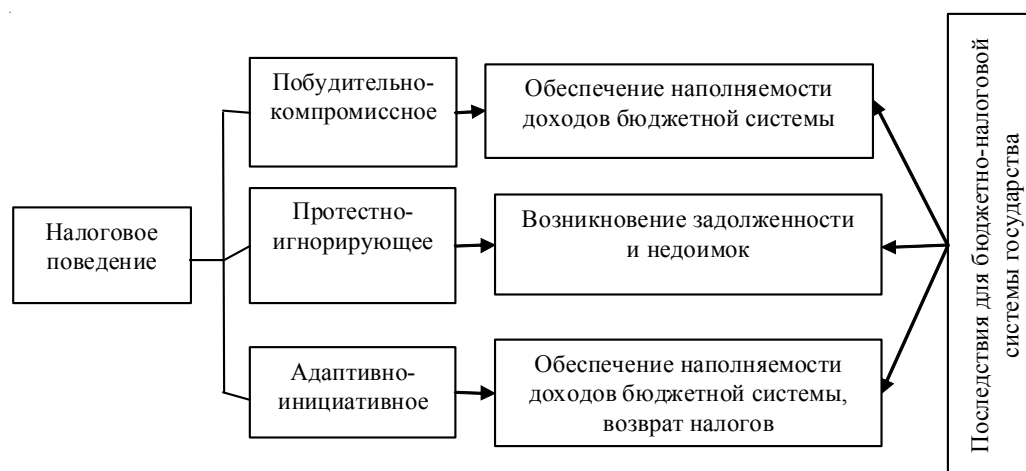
Налоговое поведение

Побудительно-компромиссное

Обеспечение наполняемости доходов бюджетной системы

Протестно-игнорирующее

Возникновение задолженности и недоимок

Адаптивно-инициативное

Обеспечение наполняемости доходов бюджетной системы, возврат налогов

Последствия для бюджетно-налоговой системы государства